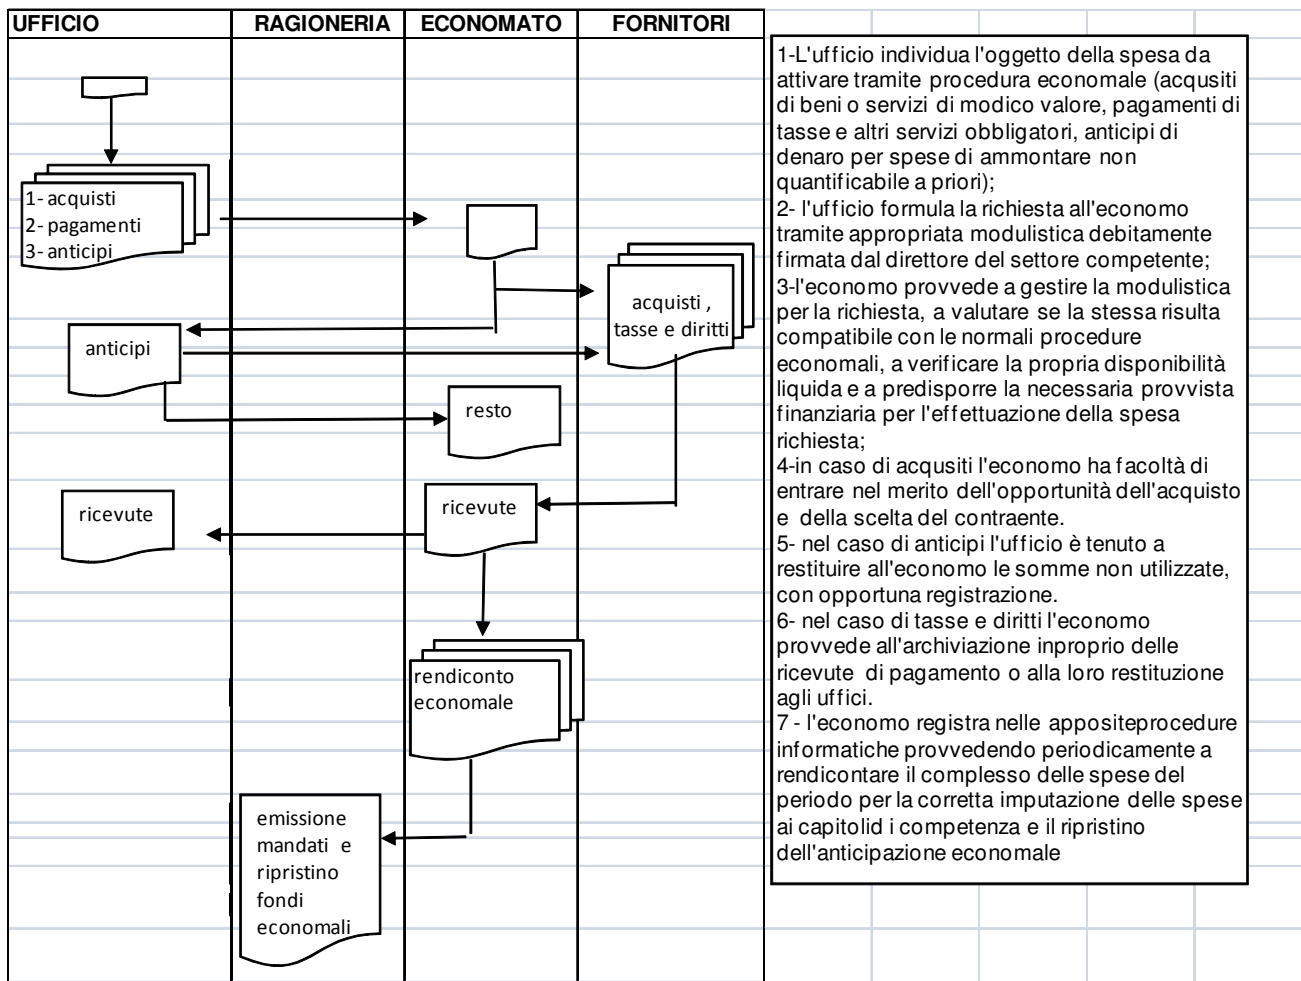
| UFFICIO | RAGIONERIA | ECONOMATO | FORNITORI |
|---|---|---|---|

1- acquisti
2- pagamenti
3- anticipi

acquisti , tasse e diritti

anticipi

resto

ricevute

ricevute

rendiconto economale

emissione mandati e ripristino fondi economali

1-L'ufficio individua l'oggetto della spesa da attivare tramite procedura economale (acquisti di beni o servizi di modico valore, pagamenti di tasse e altri servizi obbligatori, anticipi di denaro per spese di ammontare non quantificabile a priori);
2- l'ufficio formula la richiesta all'economo tramite appropriata modulistica debitamente firmata dal direttore del settore competente;
3-l'economo provvede a gestire la modulistica per la richiesta, a valutare se la stessa risulta compatibile con le normali procedure economali, a verificare la propria disponibilità liquida e a predisporre la necessaria provvista finanziaria per l'effettuazione della spesa richiesta;
4-in caso di acqusiti l'economo ha facoltà di entrare nel merito dell'opportunità dell'acquisto e della scelta del contraente.
5- nel caso di anticipi l'ufficio è tenuto a restituire all'economo le somme non utilizzate, con opportuna registrazione.
6- nel caso di tasse e diritti l'economo provvede all'archiviazione inproprio delle ricevute di pagamento o alla loro restituzione agli uffici.
7 - l'economo registra nelle appositeprocedure informatiche provvedendo periodicamente a rendicontare il complesso delle spese del periodo per la corretta imputazione delle spese ai capitolid i competenza e il ripristino dell'anticipazione economale